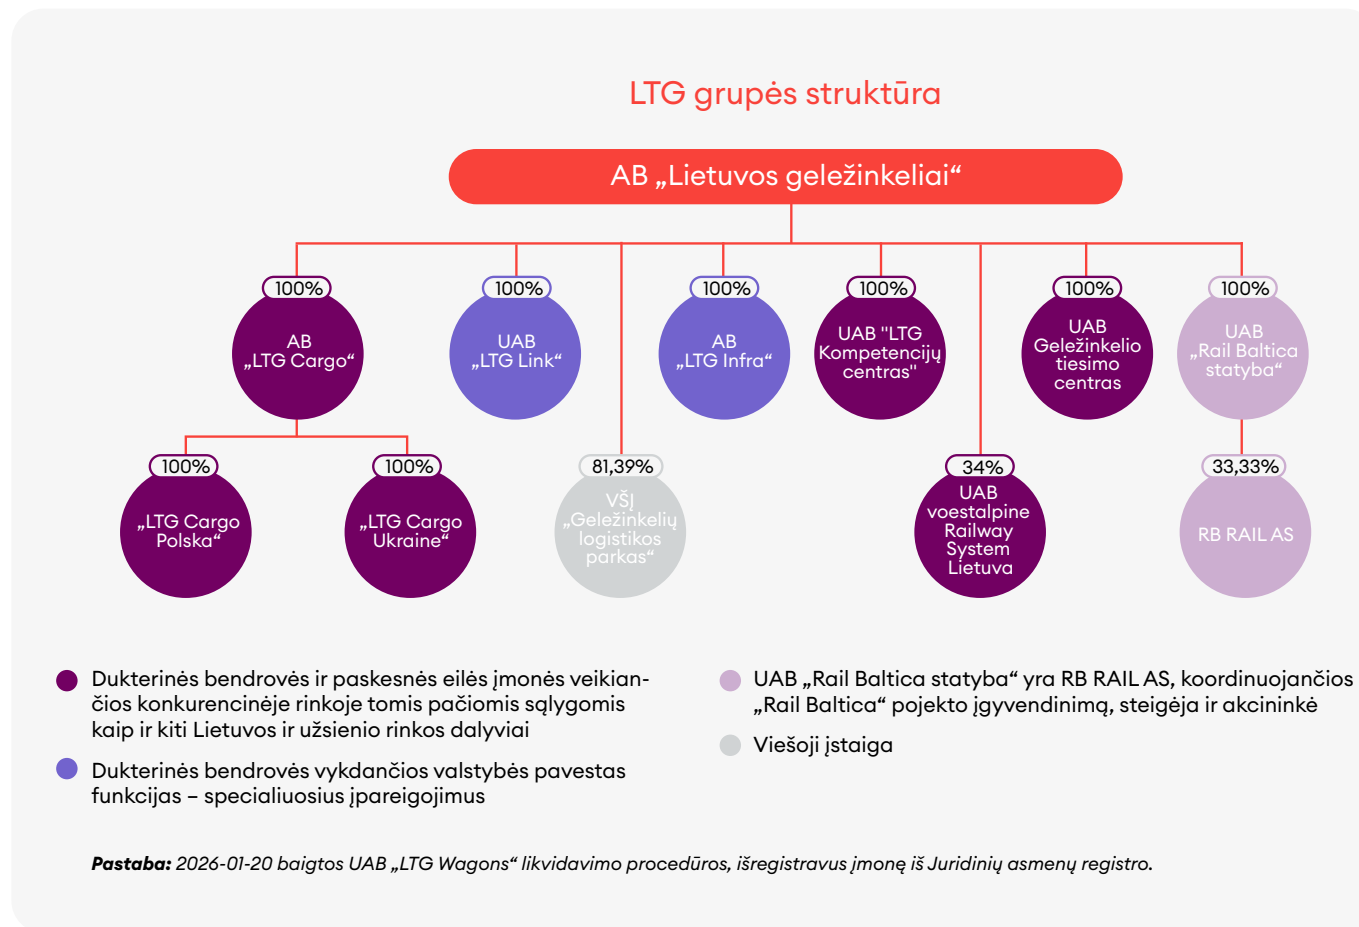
LTG grupės struktūra

AB „Lietuvos geležinkeliai“

100%
AB „LTG Cargo“

100%
UAB „LTG Link“

100%
AB „LTG Infra“

100%
UAB "LTG Kompetencijų centras"

100%
UAB Geležinkelio tiesimo centras

100%
UAB „Rail Baltica statyba“

100%
„LTG Cargo Polska“

100%
„LTG Cargo Ukraine“

81,39%
VŠĮ „Geležinkelių logistikos parkas“

34%
UAB voestalpine Railway System Lietuva

33,33%
RB RAIL AS

Dukterinės bendrovės ir paskesnės eilės įmonės veikiančios konkurencinėje rinkoje tomis pačiomis sąlygomis kaip ir kiti Lietuvos ir užsienio rinkos dalyviai

Dukterinės bendrovės vykdančios valstybės pavestas funkcijas – specialiuosius įpareigojimus

UAB „Rail Baltica statyba“ yra RB RAIL AS, koordinuojančios „Rail Baltica“ pojekto įgyvendinimą, steigėja ir akcininkė

Viešoji įstaiga

Pastaba: 2026-01-20 baigtos UAB „LTG Wagons“ likvidavimo procedūros, išregistravus įmonę iš Juridinių asmenų registro.